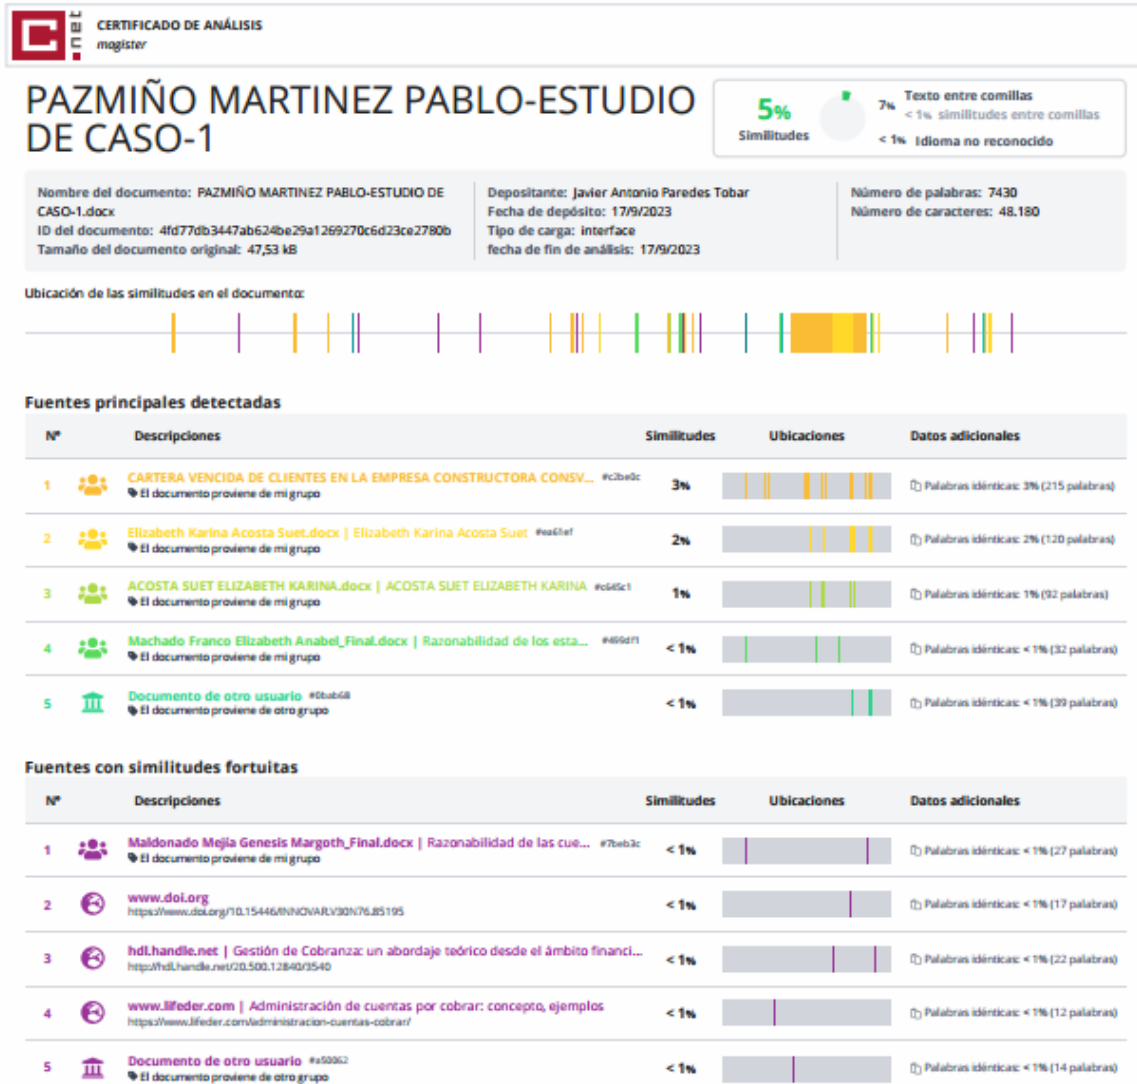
C .net

CERTIFICADO DE ANÁLISIS
magister

PAZMIÑO MARTINEZ PABLO-ESTUDIO DE CASO-1

5% Similitudes

7% Texto entre comillas
< 1% similitudes entre comillas
< 1% Idioma no reconocido

Nombre del documento: PAZMIÑO MARTINEZ PABLO-ESTUDIO DE CASO-1.docx
ID del documento: 4fd77db3447ab624be29a1269270c6d23ce2780b
Tamaño del documento original: 47,53 kB

Depositante: Javier Antonio Paredes Tobar
Fecha de depósito: 17/9/2023
Tipo de carga: interface
fecha de fin de análisis: 17/9/2023

Número de palabras: 7430
Número de caracteres: 48.180

Ubicación de las similitudes en el documento:

Fuentes principales detectadas

| Nº | Descripciones | Similitudes | Ubicaciones | Datos adicionales |
|---|---|---|---|---|
| 1 | CARTERA VENCIDA DE CLIENTES EN LA EMPRESA CONSTRUCTORA CONSV... #c2be0c El documento proviene de mi grupo | 3% | | Palabras idénticas: 3% (215 palabras) |
| 2 | Elizabeth Karina Acosta Suet.docx \| Elizabeth Karina Acosta Suet #ea61ef El documento proviene de mi grupo | 2% | | Palabras idénticas: 2% (120 palabras) |
| 3 | ACOSTA SUET ELIZABETH KARINA.docx \| ACOSTA SUET ELIZABETH KARINA #c645c1 El documento proviene de mi grupo | 1% | | Palabras idénticas: 1% (92 palabras) |
| 4 | Machado Franco Elizabeth Anabel_Final.docx \| Razonabilidad de los esta... #499df1 El documento proviene de mi grupo | < 1% | | Palabras idénticas: < 1% (32 palabras) |
| 5 | Documento de otro usuario #0bab68 El documento proviene de otro grupo | < 1% | | Palabras idénticas: < 1% (39 palabras) |

Fuentes con similitudes fortuitas

| Nº | Descripciones | Similitudes | Ubicaciones | Datos adicionales |
|---|---|---|---|---|
| 1 | Maldonado Mejia Genesis Margoth_Final.docx \| Razonabilidad de las cue... #7beb3c El documento proviene de mi grupo | < 1% | | Palabras idénticas: < 1% (27 palabras) |
| 2 | www.doi.org https://www.doi.org/10.15446/INNOVAR.V30N76.85195 | < 1% | | Palabras idénticas: < 1% (17 palabras) |
| 3 | hdl.handle.net \| Gestión de Cobranza: un abordaje teórico desde el ámbito financi... http://hdl.handle.net/20.500.12840/3540 | < 1% | | Palabras idénticas: < 1% (22 palabras) |
| 4 | www.lifeder.com \| Administración de cuentas por cobrar: concepto, ejemplos https://www.lifeder.com/administracion-cuentas-cobrar/ | < 1% | | Palabras idénticas: < 1% (12 palabras) |
| 5 | Documento de otro usuario #a50062 El documento proviene de otro grupo | < 1% | | Palabras idénticas: < 1% (14 palabras) |